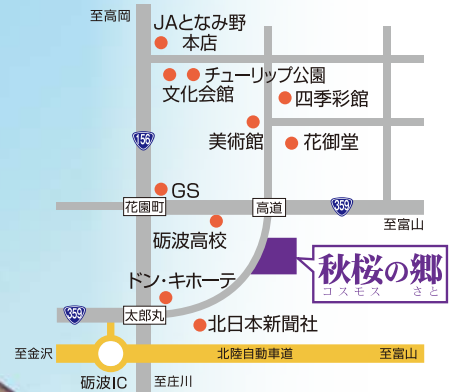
至高岡

JAとなみ野
本店

チューリップ公園

文化会館

四季彩館

156

美術館

花御堂

GS

花園町

高道

359

至富山

砺波高校

秋桜の郷
コスモス さと

ドン・キホーテ

359

太郎丸

北日本新聞社

至金沢

北陸自動車道

至富山

砺波IC

至庄川